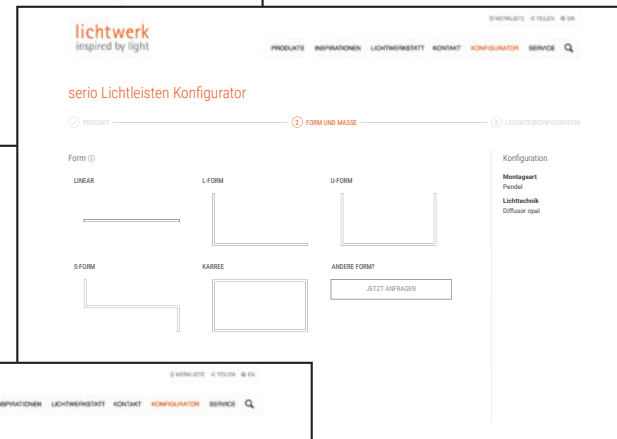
MERKLISTE < TEILEN EN

lichtwerk
inspired by light

PRODUKTE INSPIRATIONEN LICHTWERKSTATT KONTAKT KONFIGURATOR SERVICE

serio Lichtleisten Konfigurator

PRODUKT 2 FORM UND MASSE 3 LEUCHTENKONFIGURATION

Form

LINEAR

L-FORM

U-FORM

S-FORM

KARREE

ANDERE FORM?

JETZT ANFRAGEN

Konfiguration

Montageart
Pendel

Lichttechnik
Diffusor opal

MERKLISTE < TEILEN EN

INSPIRATIONEN LICHTWERKSTATT KONTAKT KONFIGURATOR SERVICE